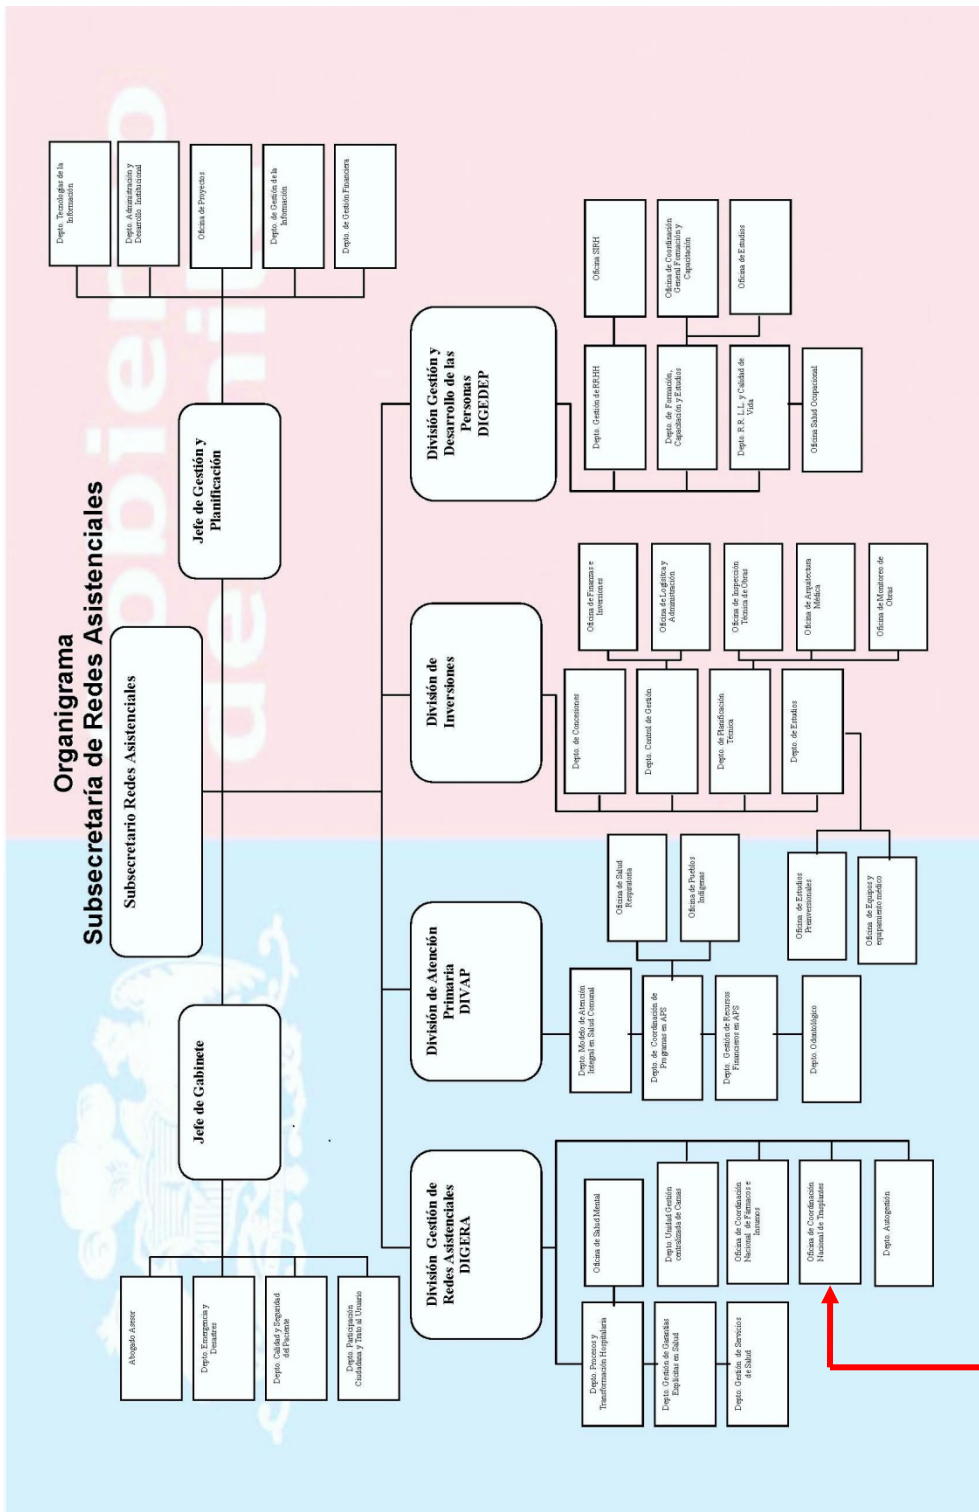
Organigrama
Subsecretaría de Redes Asistenciales

Subsecretario Redes Asistenciales

Jefe de Gestión y Planificación

Depto. Tecnologías de la Información
Depto. Administración y Desarrollo Institucional
Oficina de Proyectos
Depto. de Gestión de la Información
Depto. de Gestión Financiera

Jefe de Gabinete

Abogado Asesor
Depto. Emergencia y Desastres
Depto. Calidad y Seguridad del Paciente
Depto. Participación Ciudadana y Trato al Usuario

División Gestión y Desarrollo de las Personas DIGEDEP

Depto. Gestión de RRHH
Oficina SIRH
Depto. de Formación, Capacitación y Estudios
Oficina de Coordinación General Formación y Capacitación
Depto. R.R. L.L. y Calidad de Vida
Oficina de Estudios
Oficina Salud Ocupacional

División de Inversiones

Depto. de Concesiones
Oficina de Finanzas e Inversiones
Depto. Control de Gestión
Oficina de Logística y Administración
Depto. de Planificación Técnica
Oficina de Inspección Técnica de Obras
Depto. de Estudios
Oficina de Arquitectura Médica
Oficina de Monitoreo de Obras
Oficina de Estudios Preinversionales
Oficina de Equipos y equipamiento médico

División de Atención Primaria DIVAP

Depto. Modelo de Atención Integral en Salud Comunal
Depto. de Coordinación de Programas en APS
Oficina de Salud Respiratoria
Oficina de Pueblos Indígenas
Depto. Gestión de Recursos Financieros en APS
Depto. Odontológico

División Gestión de Redes Asistenciales DIGERA

Depto. Procesos y Transformación Hospitalaria
Oficina de Salud Mental
Depto. Gestión de Garantías Explícitas en Salud
Depto. Unidad Gestión centralizada de Camas
Depto. Gestión de Servicios de Salud
Oficina de Coordinación Nacional de Fármacos e Insumos
Oficina de Coordinación Nacional de Trasplantes
Depto. Autogestión